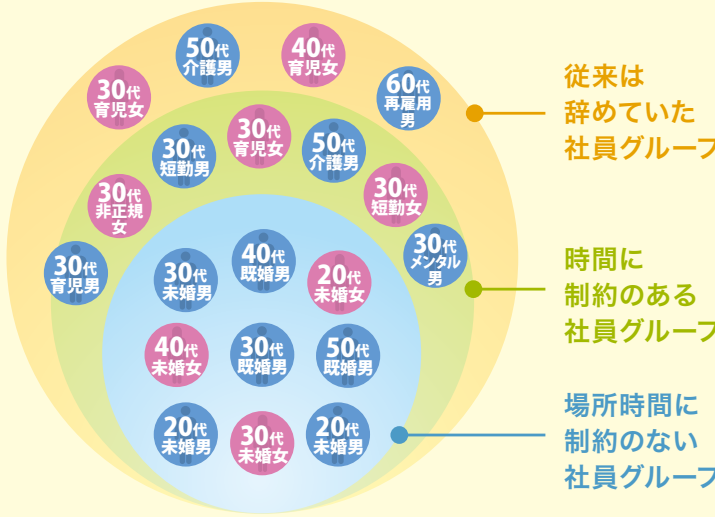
50代
介護男

40代
育児女

30代
育児女

60代
再雇用
男

30代
短勤男

30代
育児女

50代
介護男

30代
非正規
女

30代
短勤女

30代
メンタル
男

30代
育児男

30代
未婚男

40代
既婚男

20代
未婚女

40代
未婚女

30代
既婚男

50代
既婚男

20代
未婚男

30代
未婚女

20代
未婚男

従来は
辞めていた
社員グループ

時間に
制約のある
社員グループ

場所時間に
制約のない
社員グループ